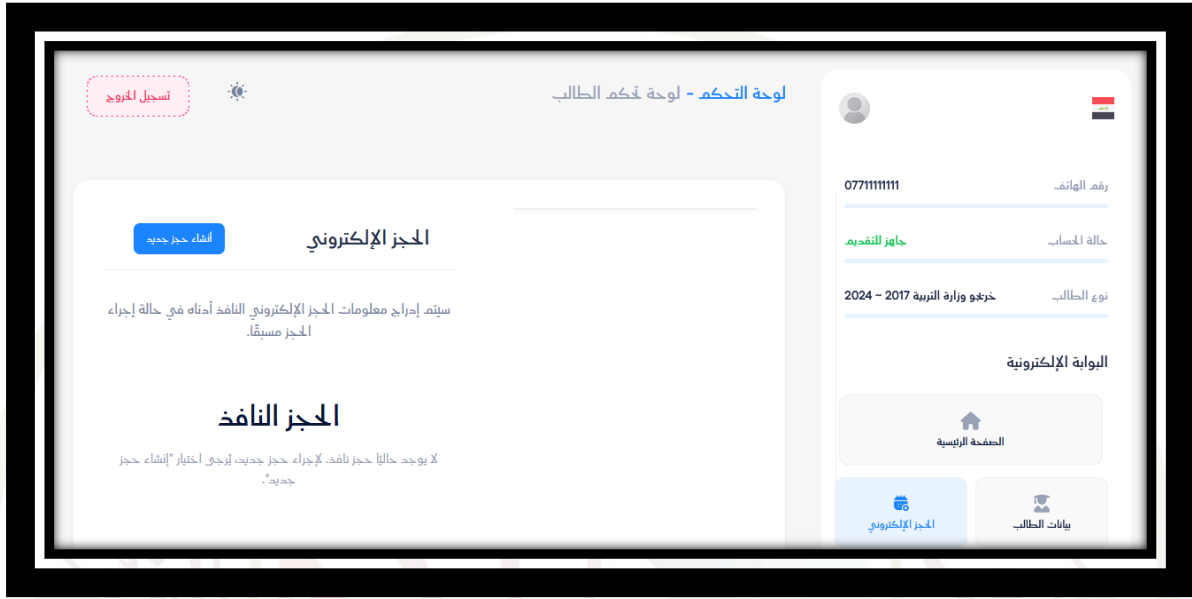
لوحة التحكم - لوحة تحكم الطالب

تسجيل الخروج

رقم الهاتف 07711111111

حالة الحساب جاهز للتقديم

نوع الطالب خريجو وزارة التربية 2017 ~ 2024

البوابة الإلكترونية

الصفحة الرئيسية

بيانات الطالب

الحجز الإلكتروني

الحجز الإلكتروني

أنشاء حجز جديد

سيتم إدراج معلومات الحجز الإلكتروني النافذ أدناه في حالة إجراء الحجز مسبقًا.

الحجز النافذ

لا يوجد حاليًا حجز نافذ. لإجراء حجز جديد، يُرجى اختيار "إنشاء حجز جديد".